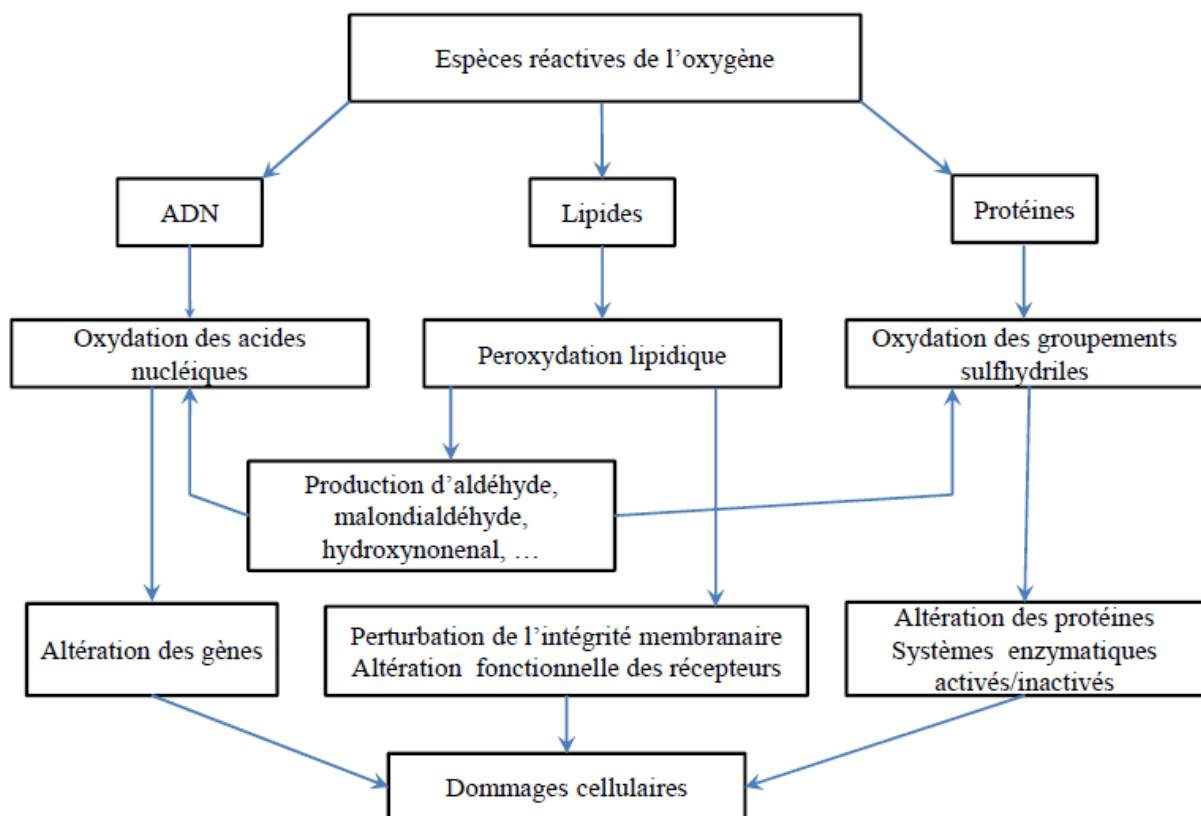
Espèces réactives de l'oxygène

ADN

Lipides

Protéines

Oxydation des acides nucléiques

Peroxydation lipidique

Oxydation des groupements sulfhydriles

Production d'aldéhyde, malondialdéhyde, hydroxynonenal, …

Altération des gènes

Perturbation de l'intégrité membranaire
Altération fonctionnelle des récepteurs

Altération des protéines
Systèmes enzymatiques activés/inactivés

Dommages cellulaires